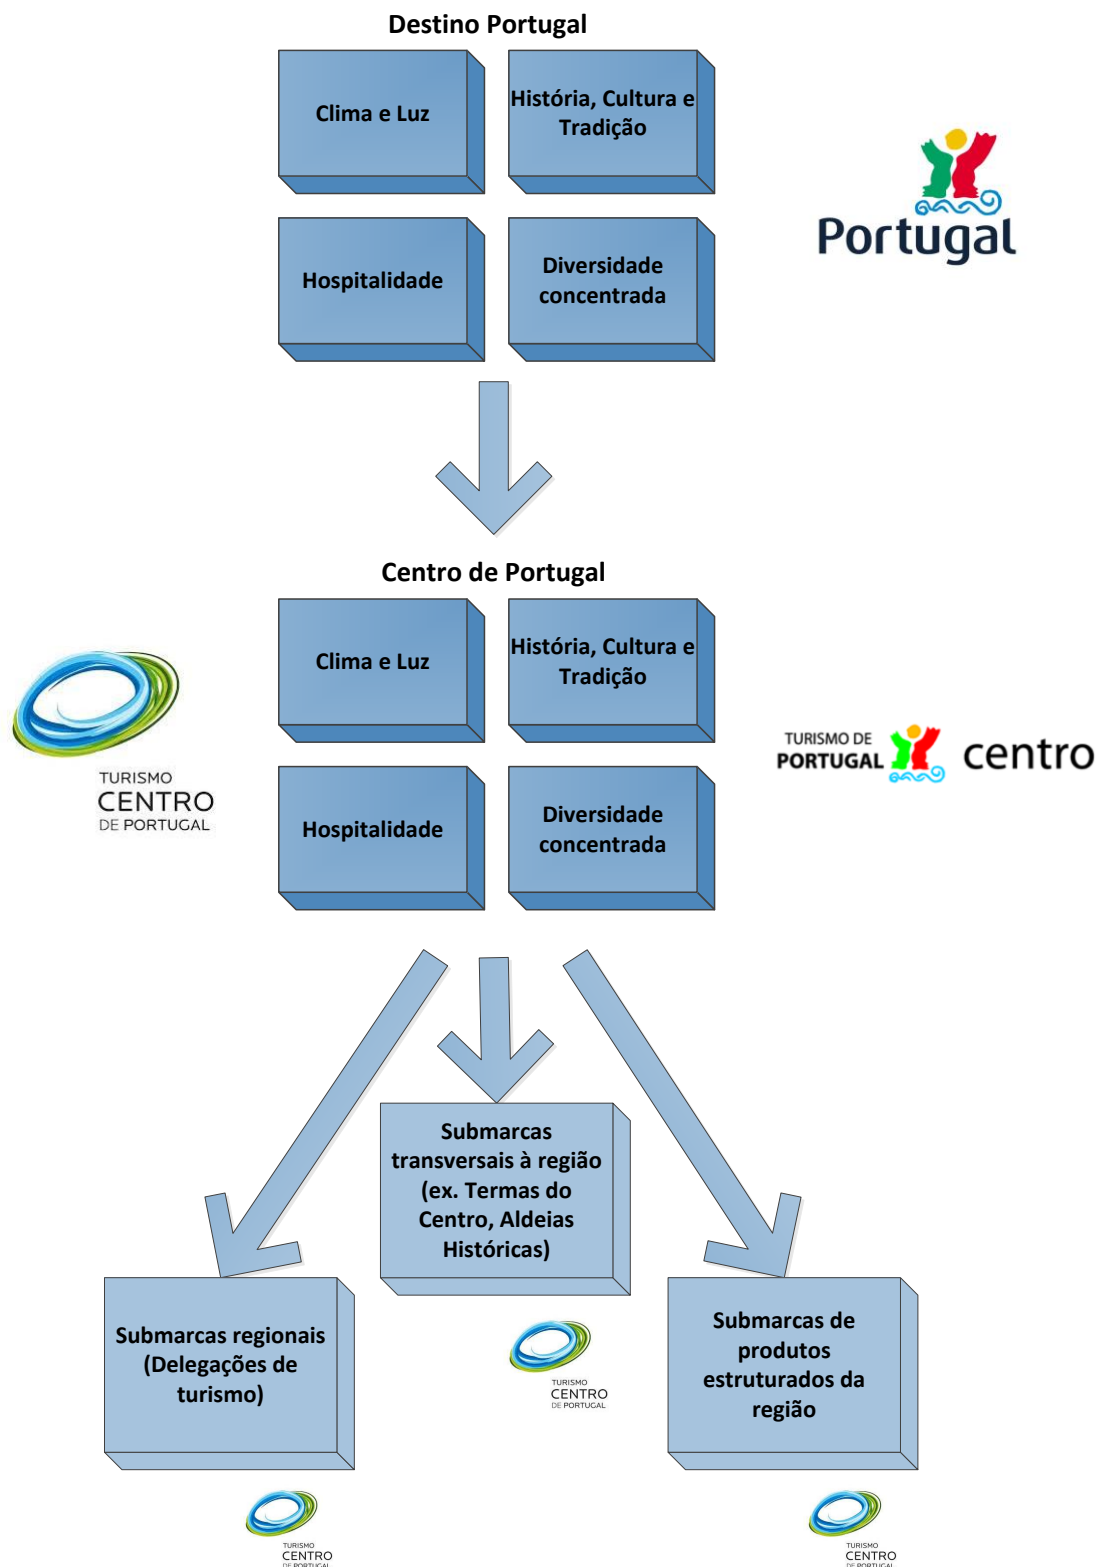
Destino Portugal

Clima e Luz

História, Cultura e Tradição

Portugal

Hospitalidade

Diversidade concentrada

Centro de Portugal

TURISMO CENTRO DE PORTUGAL

Clima e Luz

História, Cultura e Tradição

TURISMO DE PORTUGAL centro

Hospitalidade

Diversidade concentrada

Submarcas transversais à região (ex. Termas do Centro, Aldeias Históricas)

Submarcas regionais (Delegações de turismo)

TURISMO CENTRO DE PORTUGAL

Submarcas de produtos estruturados da região

TURISMO CENTRO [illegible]

TURISMO CENTRO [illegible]